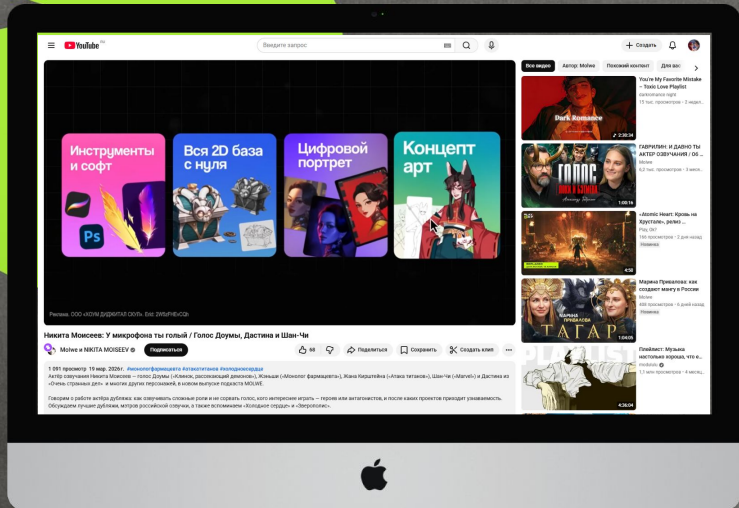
YouTube RU

Введите запрос

Создать

Все видео
Автор: Molwe
Похожий контент
Для вас

Инструменты и софт

Вся 2D база с нуля

Цифровой портрет

Концепт арт

Реклама. ООО «ХОУМ ДИДЖИТАЛ СКУЛ». Erid: 2W5zFHEvCQh

Никита Моисеев: У микрофона ты голый / Голос Доумы, Дастина и Шан-Чи

Molwe и NIKITA MOISEEV

Подписаться

68

Поделиться

Сохранить

Создать клип

1 091 просмотр 19 мар. 2026 г. #монологфармацевта #атакатитанов #холодноесердце

Актёр озвучания Никита Моисеев – голос Доумы («Клинок, рассекающий демонов»), Жэньши («Монолог фармацевта»), Жана Кирштейна («Атака титанов»), Шан-Чи («Marvel») и Дастина из «Очень странных дел» и многих других персонажей, в новом выпуске подкаста MOLWE.

Говорим о работе актёра дубляжа: как озвучивать сложные роли и не сорвать голос, кого интереснее играть – героев или антагонистов, и после каких проектов приходит узнаваемость. Обсуждаем лучшие дубляжи, мэтров российской озвучки, а также вспоминаем «Холодное сердце» и «Зверополис».

Dark Romance
2:30:34
You're My Favorite Mistake - Toxic Love Playlist
darkromance night
15 тыс. просмотров • 2 недел...

ГОЛОС ЛЮБВИ В ЗОЛОТЕ
1:00:16
ГАВРИЛИН: И ДАВНО ТЫ АКТЕР ОЗВУЧАНИЯ / ГО...
Molwe
6,2 тыс. просмотров • 3 меся...

4:56
«Atomic Heart: Кровь на Хрустале», релиз ...
Pixy GM
165 просмотров • 2 дня назад
Новинка

МАРИНА ПРИВАЛОВА
ТАГАР
1:04:09
Марина Привалова: как создают мангу в России
Molwe
488 просмотров • 6 дней назад
Новинка

PLAYLIST
4:26:04
Плейлист: Музыка настолько хороша, что е...
Redbiks
1,7 млн просмотров • 4 месяц...